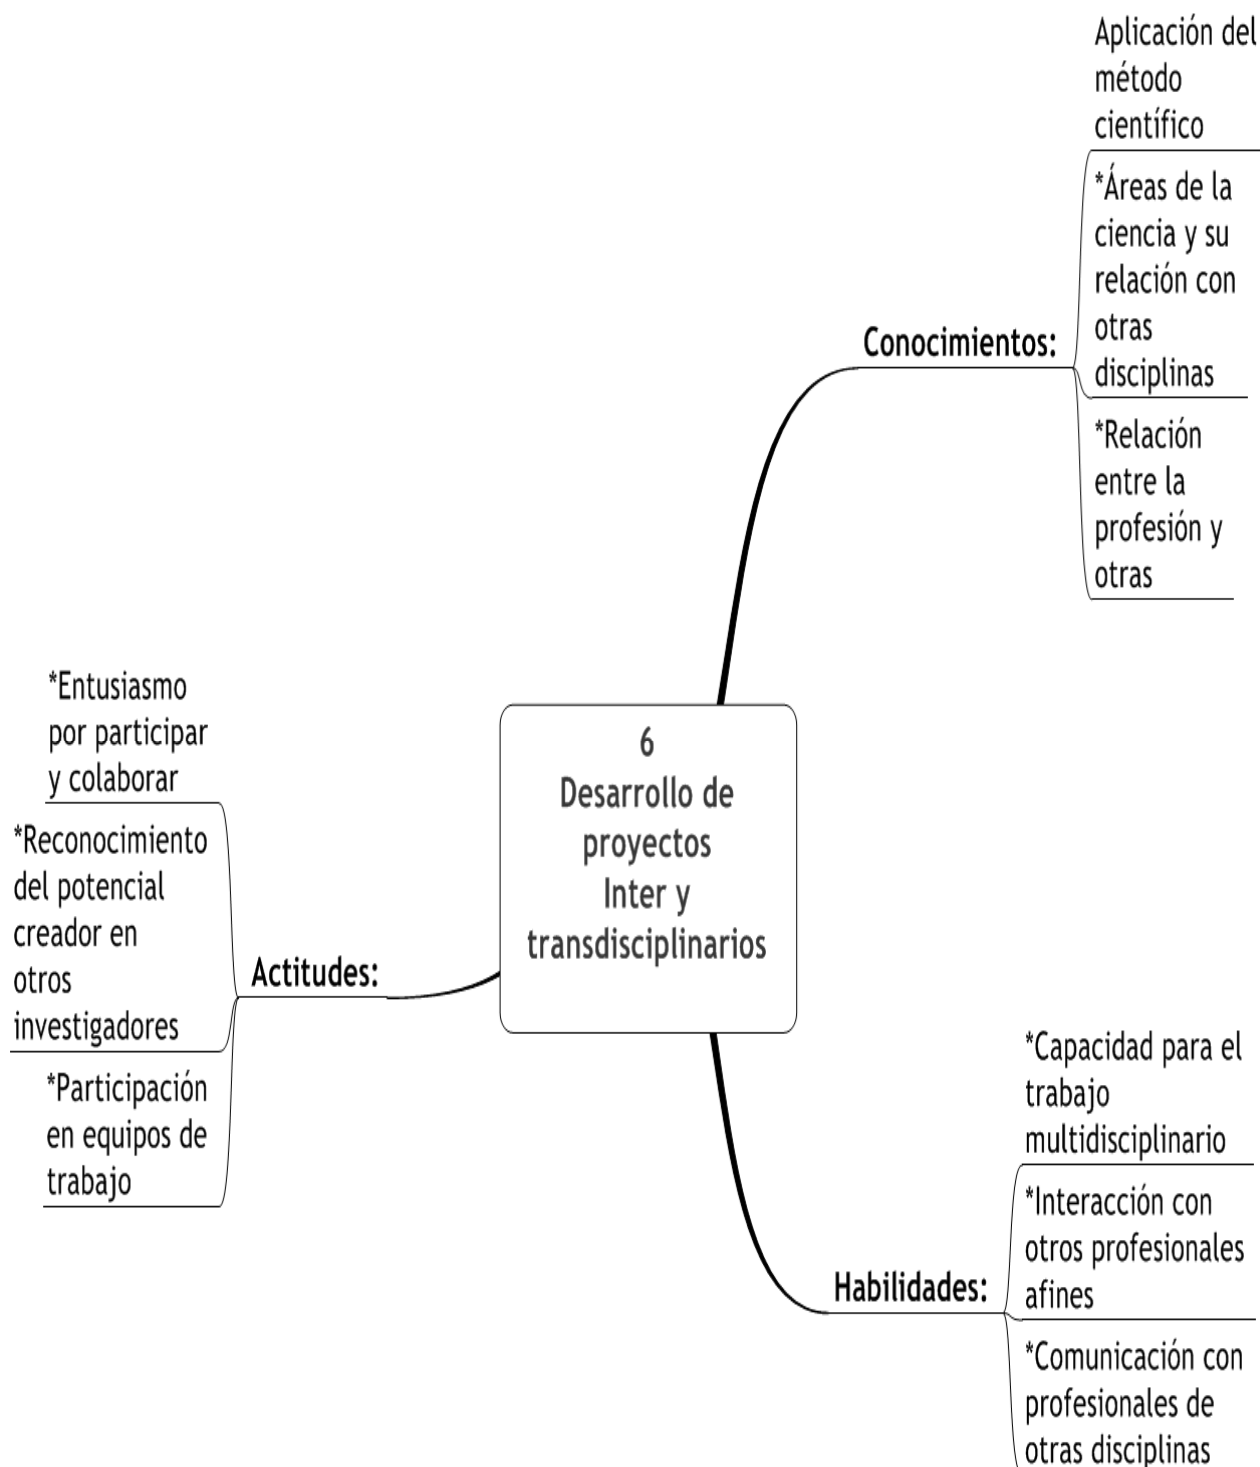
6
Desarrollo de proyectos
Inter y transdisciplinarios

Conocimientos:

Aplicación del método científico

*Áreas de la ciencia y su relación con otras disciplinas

*Relación entre la profesión y otras

Actitudes:

*Entusiasmo por participar y colaborar

*Reconocimiento del potencial creador en otros investigadores

*Participación en equipos de trabajo

Habilidades:

*Capacidad para el trabajo multidisciplinario

*Interacción con otros profesionales afines

*Comunicación con profesionales de otras disciplinas